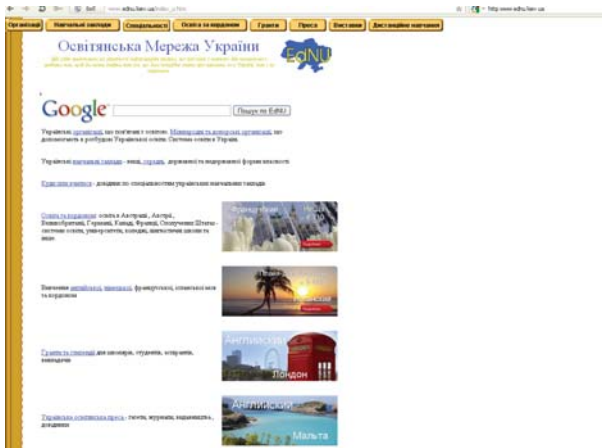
Організації | Навчальні заклади | Спеціальності | Освіта за кордоном | Гранти | Преса | Виставки | Дистанційне навчання

Освітянська Мережа України

EdNU

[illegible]

Google

Пошук по EdNU

Українські організації, що пов'язані з освітою. Міжнародні та зарубіжні організації, що допомагають в розбудові Української освіти. Система освіти в Україні.

Українські навчальні заклади - вищі, середні, державної та недержавної форми власності

Кращі спеціальності - довідник по спеціальностях українських навчальних закладів

Освіта за кордоном: освіта в Австрії, Австралії, Великобританії, Германії, Канаді, Франції, Сполучених Штатах - системи освіти, університети, коледжі, мовні школи та інше

Французский

Подробнее

Вивчення англійської, німецької, французької, іспанської мов за кордоном

Подробнее

Гранти та стипендії для школярів, студентів, аспірантів, викладачів

Английский

Лондон

Українська освітянська преса - газети, журнали, видавництва, довідники

Английский

Мальта